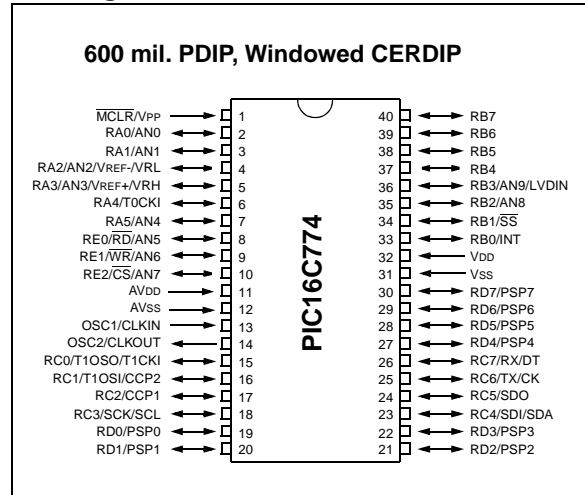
600 mil. PDIP, Windowed CERDIP

$\overline{MCLR}$/VPP 1
RA0/AN0 2
RA1/AN1 3
RA2/AN2/VREF-/VRL 4
RA3/AN3/VREF+/VRH 5
RA4/T0CKI 6
RA5/AN4 7
RE0/$\overline{RD}$/AN5 8
RE1/$\overline{WR}$/AN6 9
RE2/$\overline{CS}$/AN7 10
AVDD 11
AVSS 12
OSC1/CLKIN 13
OSC2/CLKOUT 14
RC0/T1OSO/T1CKI 15
RC1/T1OSI/CCP2 16
RC2/CCP1 17
RC3/SCK/SCL 18
RD0/PSP0 19
RD1/PSP1 20

PIC16C774

40 RB7
39 RB6
38 RB5
37 RB4
36 RB3/AN9/LVDIN
35 RB2/AN8
34 RB1/$\overline{SS}$
33 RB0/INT
32 VDD
31 VSS
30 RD7/PSP7
29 RD6/PSP6
28 RD5/PSP5
27 RD4/PSP4
26 RC7/RX/DT
25 RC6/TX/CK
24 RC5/SDO
23 RC4/SDI/SDA
22 RD3/PSP3
21 RD2/PSP2